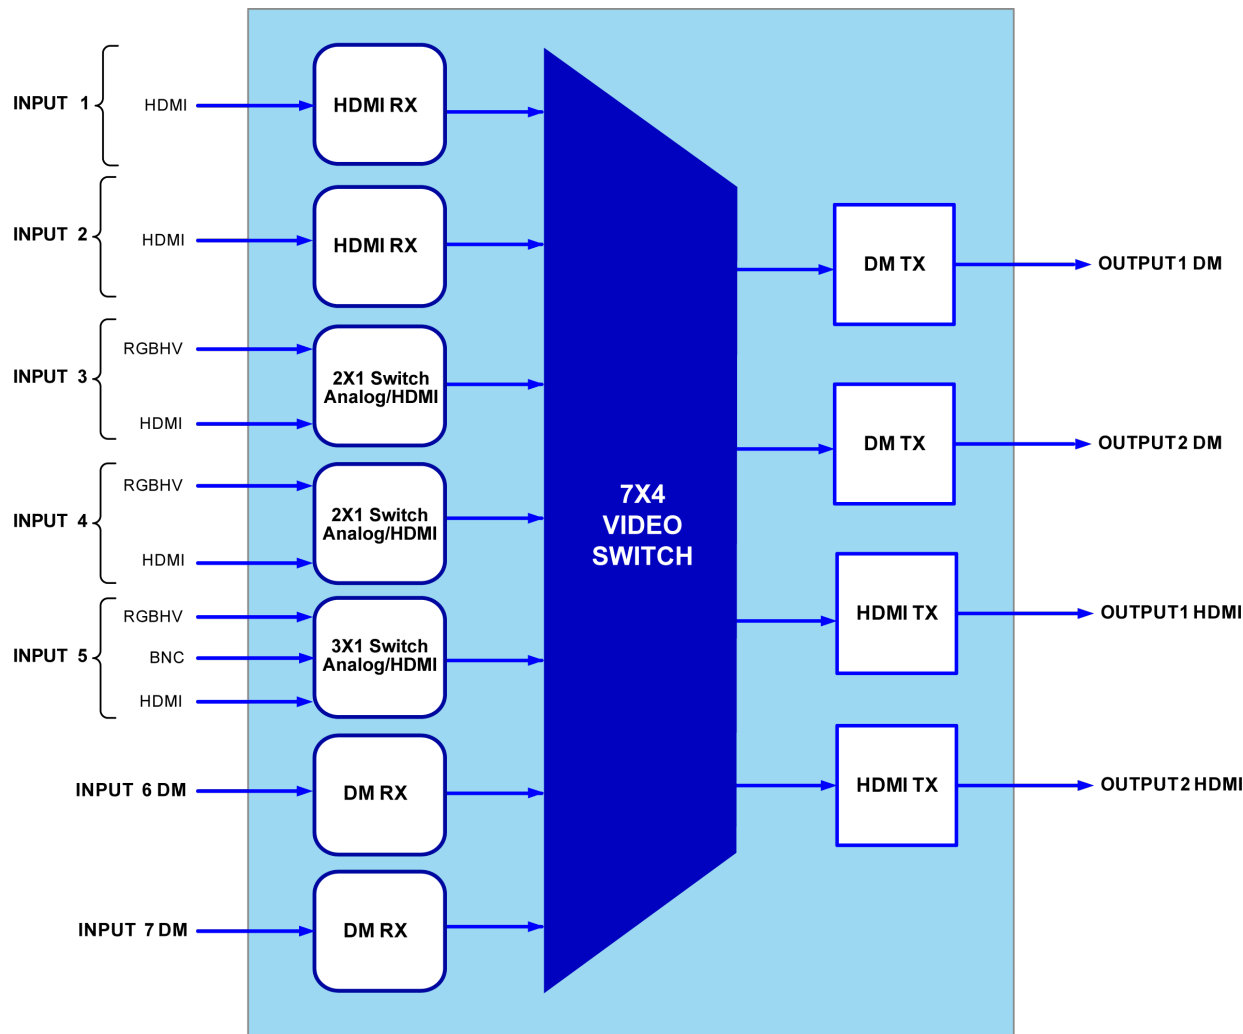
INPUT 1
HDMI
HDMI RX

INPUT 2
HDMI
HDMI RX

INPUT 3
RGBHV
HDMI
2X1 Switch Analog/HDMI

INPUT 4
RGBHV
HDMI
2X1 Switch Analog/HDMI

INPUT 5
RGBHV
BNC
HDMI
3X1 Switch Analog/HDMI

INPUT 6 DM
DM RX

INPUT 7 DM
DM RX

7X4 VIDEO SWITCH

DM TX
OUTPUT1 DM

DM TX
OUTPUT2 DM

HDMI TX
OUTPUT1 HDMI

HDMI TX
OUTPUT2 HDMI